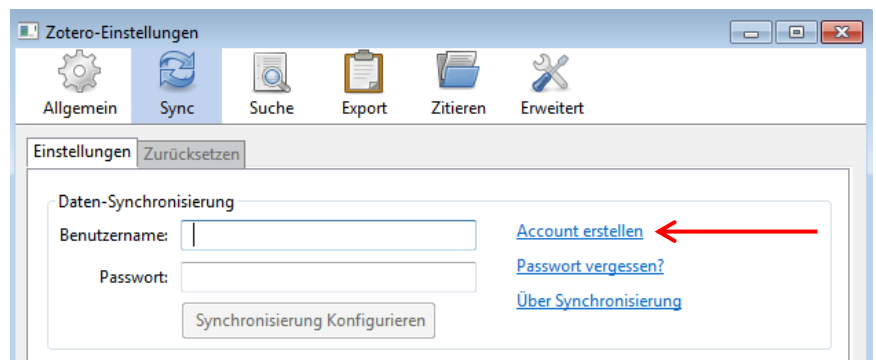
Zotero-Einstellungen

Allgemein Sync Suche Export Zitieren Erweitert

Einstellungen Zurücksetzen

Daten-Synchronisierung

Benutzername:

Passwort:

Synchronisierung Konfigurieren

Account erstellen

Passwort vergessen?

Über Synchronisierung